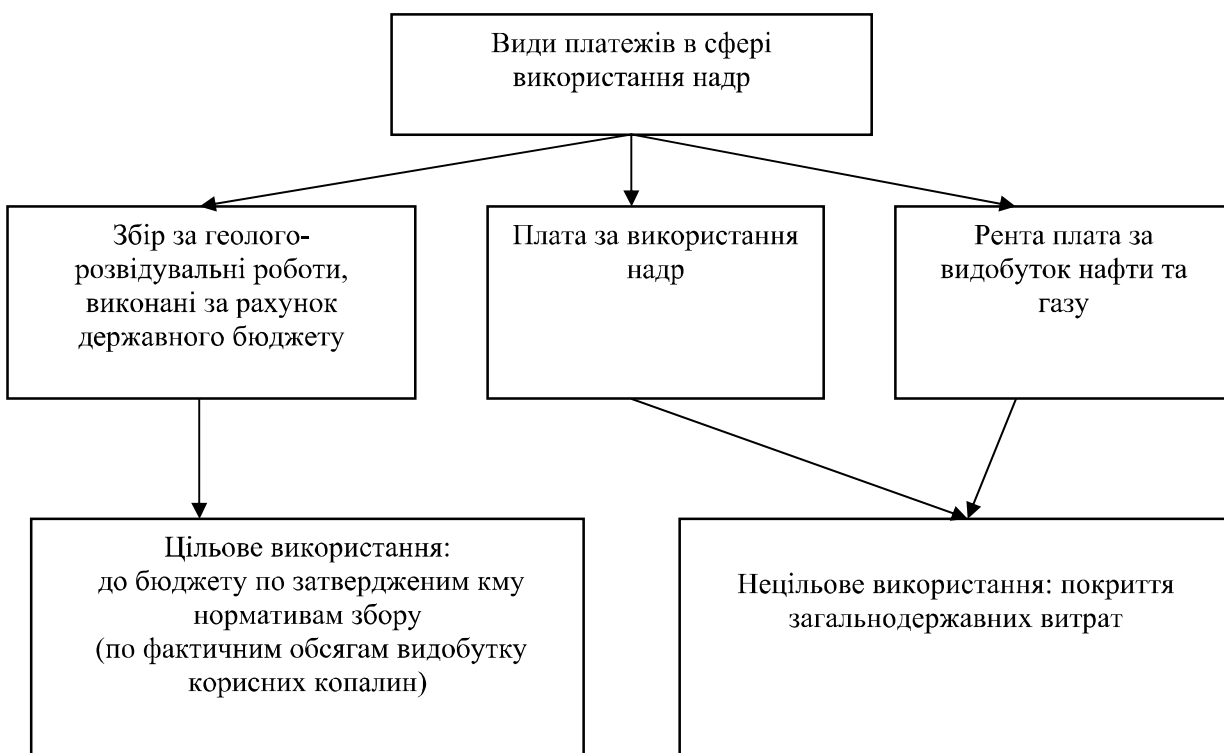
Види платежів в сфері використання надр

Збір за геолого-розвідувальні роботи, виконані за рахунок державного бюджету

Плата за використання надр

Рента плата за видобуток нафти та газу

Цільове використання: до бюджету по затвердженим кму нормативам збору (по фактичним обсягам видобутку корисних копалин)

Нецільове використання: покриття загальнодержавних витрат